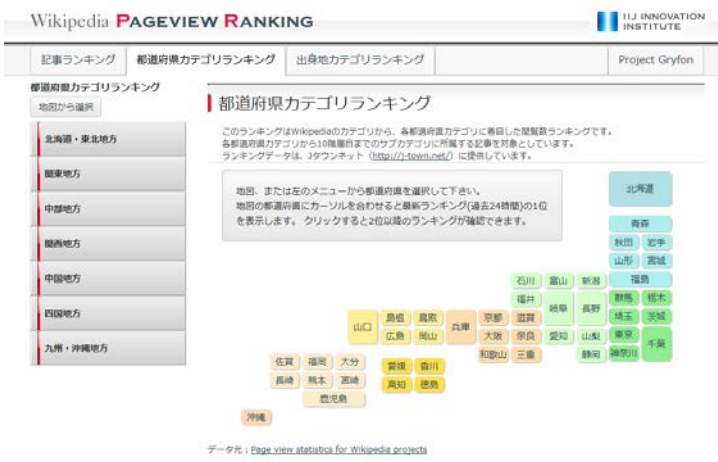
Wikipedia PAGEVIEW RANKING

IIJ INNOVATION INSTITUTE

記事ランキング | 都道府県カテゴリランキング | 出身地カテゴリランキング | Project Gryfon

都道府県カテゴリランキング

地図から選択

北海道・東北地方

関東地方

中部地方

関西地方

中国地方

四国地方

九州・沖縄地方

都道府県カテゴリランキング

このランキングはWikipediaのカテゴリから、各都道府県カテゴリに着目した閲覧数ランキングです。各都道府県カテゴリから10階層目までのサブカテゴリに所属する記事を対象としています。ランキングデータは、Jタウンネット（http://j-town.net/）に提供しています。

地図、または左のメニューから都道府県を選択して下さい。
地図の都道府県にカーソルを合わせると最新ランキング(過去24時間)の1位を表示します。 クリックすると2位以降のランキングが確認できます。

北海道
青森
秋田 岩手
山形 宮城
石川 富山 新潟 福島
福井 岐阜 長野 群馬 栃木
島根 鳥取 京都 滋賀 埼玉 茨城
山口 広島 岡山 兵庫 大阪 奈良 愛知 山梨 東京 千葉
和歌山 三重 静岡 神奈川
佐賀 福岡 大分 愛媛 香川
長崎 熊本 宮崎 高知 徳島
鹿児島
沖縄

データ元：Page view statistics for Wikipedia projects